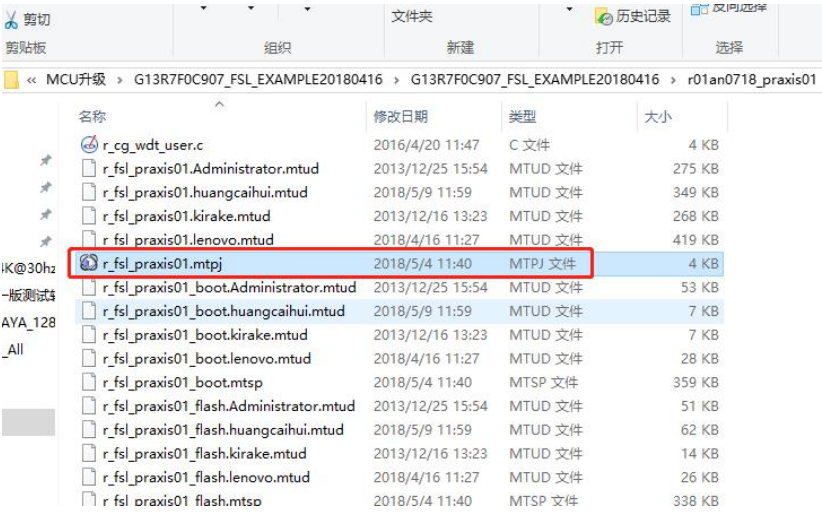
剪切
剪贴板
组织
文件夹
新建
历史记录
打开
反向选择
选择

« MCU升级 › G13R7F0C907_FSL_EXAMPLE20180416 › G13R7F0C907_FSL_EXAMPLE20180416 › r01an0718_praxis01

| 名称 | 修改日期 | 类型 | 大小 |
|---|---|---|---|
| r_cg_wdt_user.c | 2016/4/20 11:47 | C 文件 | 4 KB |
| r_fsl_praxis01.Administrator.mtud | 2013/12/25 15:54 | MTUD 文件 | 275 KB |
| r_fsl_praxis01.huangcaihui.mtud | 2018/5/9 11:59 | MTUD 文件 | 349 KB |
| r_fsl_praxis01.kirake.mtud | 2013/12/16 13:23 | MTUD 文件 | 268 KB |
| r_fsl_praxis01.lenovo.mtud | 2018/4/16 11:27 | MTUD 文件 | 419 KB |
| r_fsl_praxis01.mtpj | 2018/5/4 11:40 | MTPJ 文件 | 4 KB |
| r_fsl_praxis01_boot.Administrator.mtud | 2013/12/25 15:54 | MTUD 文件 | 53 KB |
| r_fsl_praxis01_boot.huangcaihui.mtud | 2018/5/9 11:59 | MTUD 文件 | 7 KB |
| r_fsl_praxis01_boot.kirake.mtud | 2013/12/16 13:23 | MTUD 文件 | 7 KB |
| r_fsl_praxis01_boot.lenovo.mtud | 2018/4/16 11:27 | MTUD 文件 | 28 KB |
| r_fsl_praxis01_boot.mtsp | 2018/5/4 11:40 | MTSP 文件 | 359 KB |
| r_fsl_praxis01_flash.Administrator.mtud | 2013/12/25 15:54 | MTUD 文件 | 51 KB |
| r_fsl_praxis01_flash.huangcaihui.mtud | 2018/5/9 11:59 | MTUD 文件 | 62 KB |
| r_fsl_praxis01_flash.kirake.mtud | 2013/12/16 13:23 | MTUD 文件 | 14 KB |
| r_fsl_praxis01_flash.lenovo.mtud | 2018/4/16 11:27 | MTUD 文件 | 26 KB |
| r_fsl_praxis01_flash.mtsp | 2018/5/4 11:40 | MTSP 文件 | 338 KB |

K@30hz
一版测试
AYA_128
_All